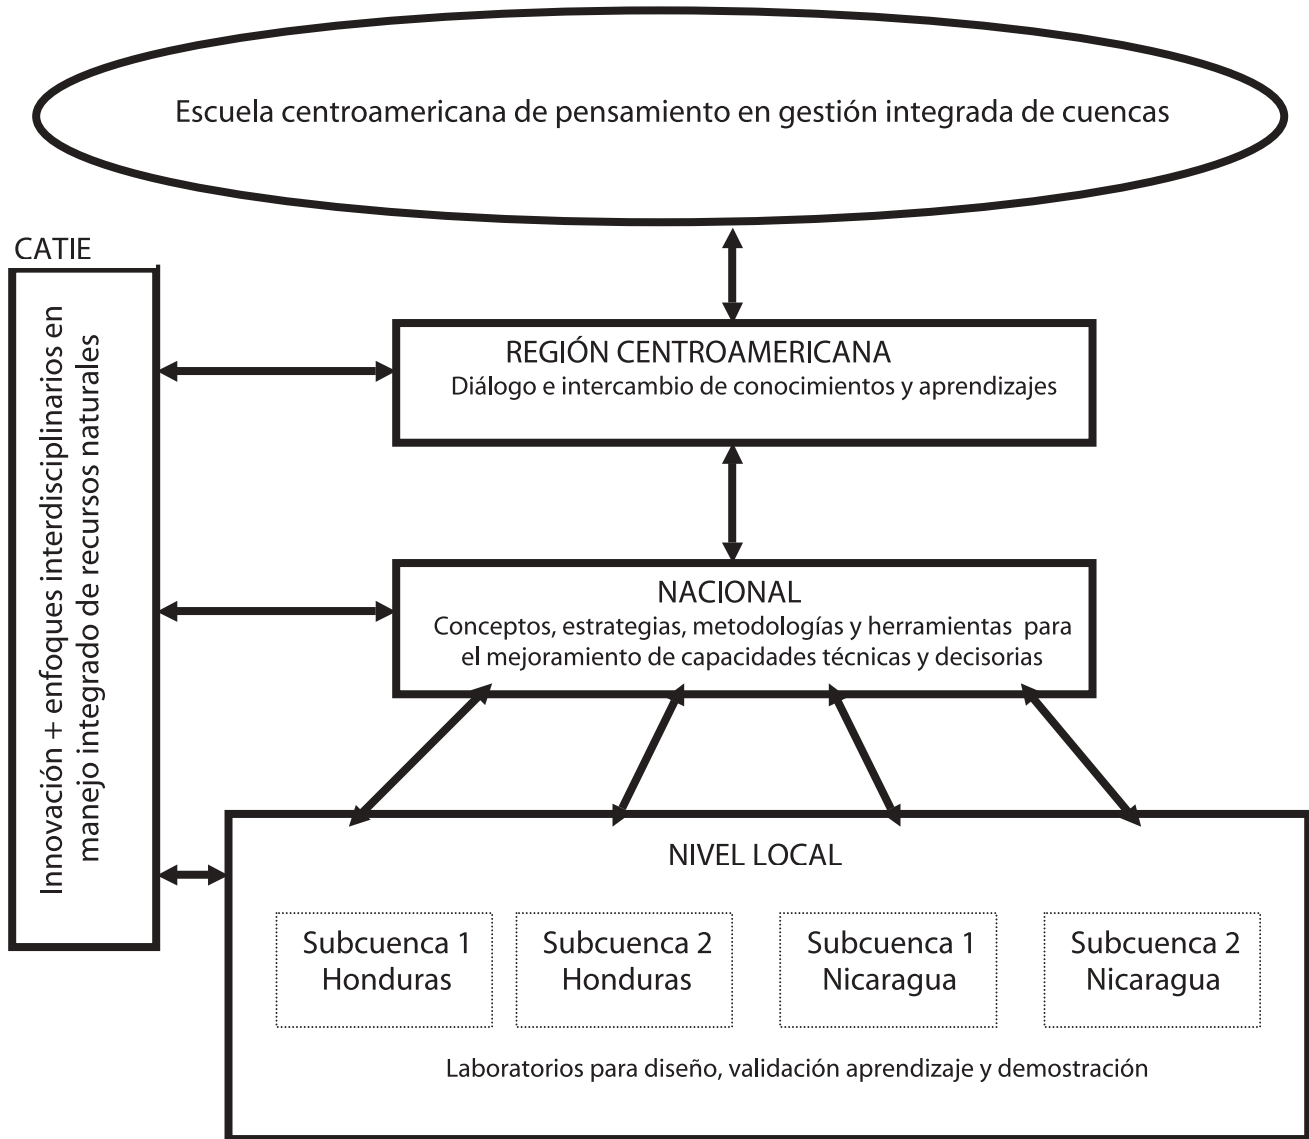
Escuela centroamericana de pensamiento en gestión integrada de cuencas

CATIE

Innovación + enfoques interdisciplinarios en manejo integrado de recursos naturales

REGIÓN CENTROAMERICANA
Diálogo e intercambio de conocimientos y aprendizajes

NACIONAL
Conceptos, estrategias, metodologías y herramientas para el mejoramiento de capacidades técnicas y decisorias

NIVEL LOCAL

Subcuenca 1 Honduras

Subcuenca 2 Honduras

Subcuenca 1 Nicaragua

Subcuenca 2 Nicaragua

Laboratorios para diseño, validación aprendizaje y demostración